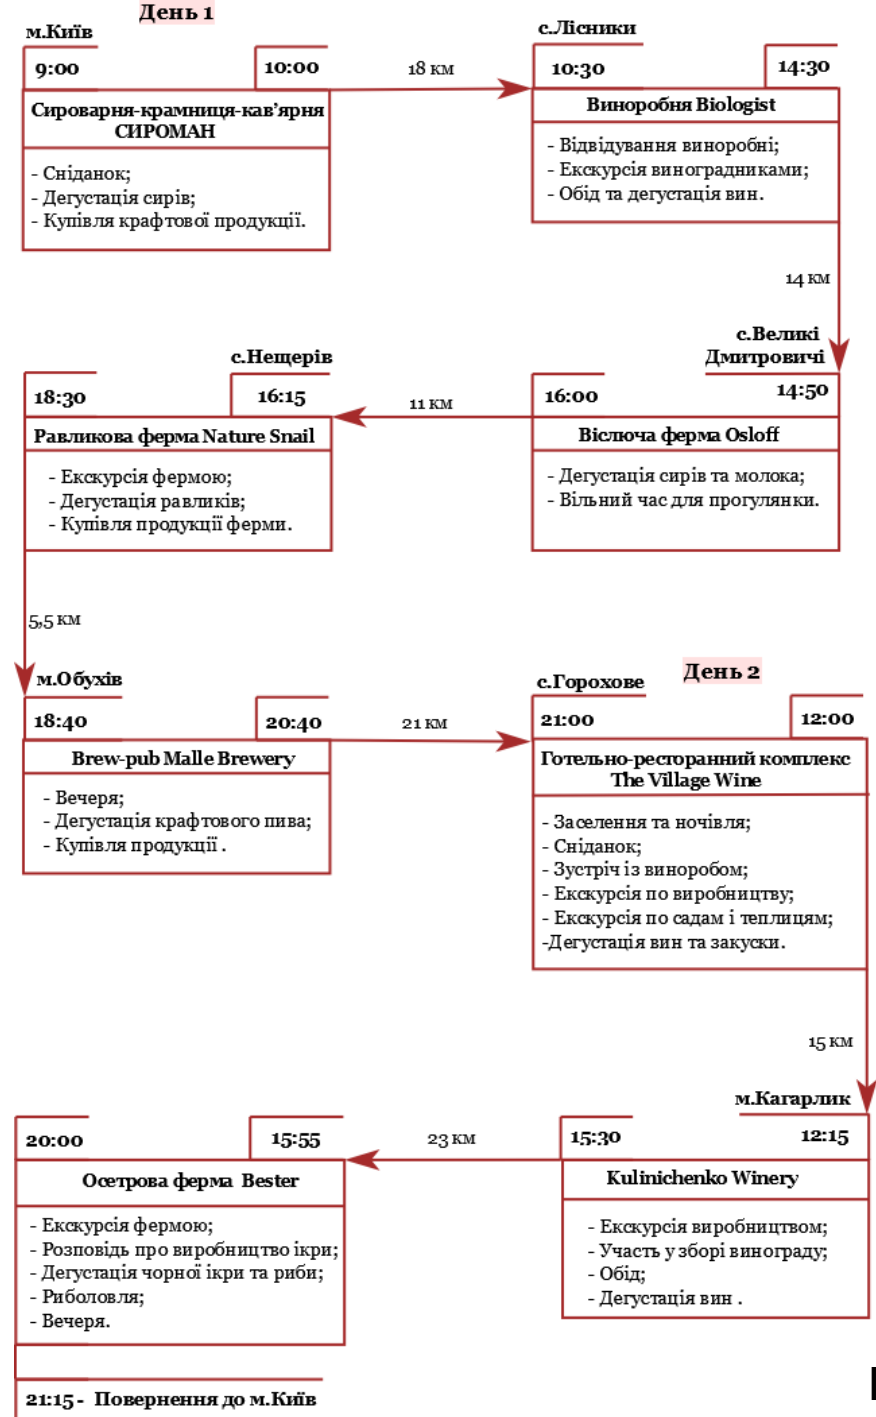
День 1

м.Київ

9:00

10:00

Сироварня-крамниця-кав'ярня СИРОМАН

- Сніданок;
- Дегустація сирів;
- Купівля крафтової продукції.

18 км

с.Лісники

10:30

14:30

Виноробня Biologist

- Відвідування виноробні;
- Екскурсія виноградниками;
- Обід та дегустація вин.

14 км

с.Великі Дмитровичі

16:00

14:50

Віслюча ферма Osloff

- Дегустація сирів та молока;
- Вільний час для прогулянки.

11 км

с.Нещерів

18:30

16:15

Равликова ферма Nature Snail

- Екскурсія фермою;
- Дегустація равликів;
- Купівля продукції ферми.

5,5 км

м.Обухів

18:40

20:40

Brew-pub Malle Brewery

- Вечеря;
- Дегустація крафтового пива;
- Купівля продукції .

21 км

с.Горохове

День 2

21:00

12:00

Готельно-ресторанний комплекс The Village Wine

- Заселення та ночівля;
- Сніданок;
- Зустріч із винором;
- Екскурсія по виробництву;
- Екскурсія по садам і теплицям;
-Дегустація вин та закуски.

15 км

м.Кагарлик

15:30

12:15

Kulinichenko Winery

- Екскурсія виробництвом;
- Участь у зборі винограду;
- Обід;
- Дегустація вин .

23 км

20:00

15:55

Осетрова ферма Bester

- Екскурсія фермою;
- Розповідь про виробництво ікри;
- Дегустація чорної ікри та риби;
- Риболовля;
- Вечеря.

21:15 - Повернення до м.Київ